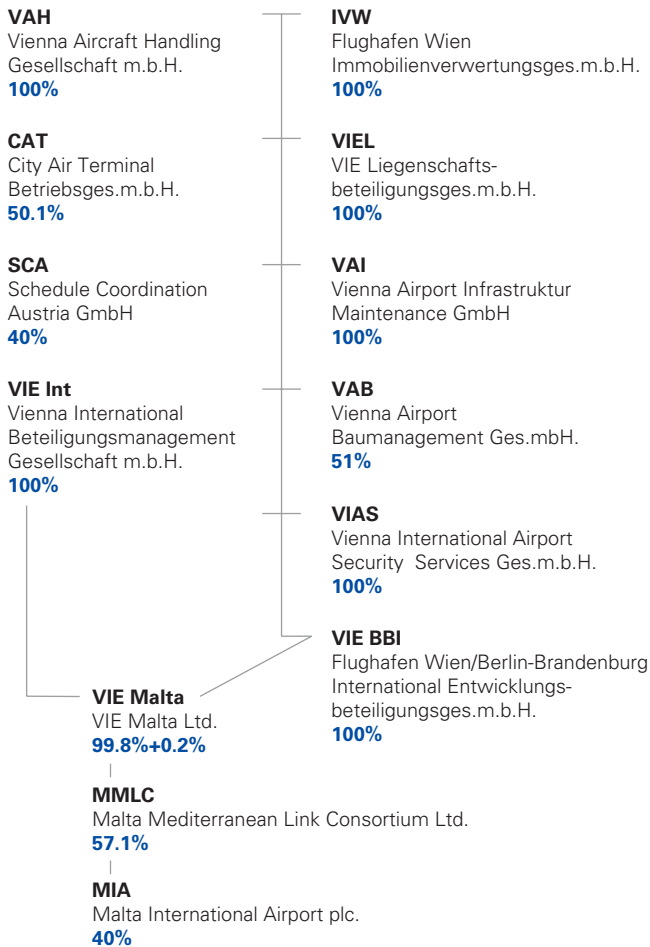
VAH
Vienna Aircraft Handling Gesellschaft m.b.H.
100%

CAT
City Air Terminal Betriebsges.m.b.H.
50.1%

SCA
Schedule Coordination Austria GmbH
40%

VIE Int
Vienna International Beteiligungsmanagement Gesellschaft m.b.H.
100%

IVW
Flughafen Wien Immobilienverwertungsges.m.b.H.
100%

VIEL
VIE Liegenschaftsbeteiligungsges.m.b.H.
100%

VAI
Vienna Airport Infrastruktur Maintenance GmbH
100%

VAB
Vienna Airport Baumanagement Ges.mbH.
51%

VIAS
Vienna International Airport Security Services Ges.m.b.H.
100%

VIE BBI
Flughafen Wien/Berlin-Brandenburg International Entwicklungsbeteiligungsges.m.b.H.
100%

VIE Malta
VIE Malta Ltd.
99.8%+0.2%

MMLC
Malta Mediterranean Link Consortium Ltd.
57.1%

MIA
Malta International Airport plc.
40%